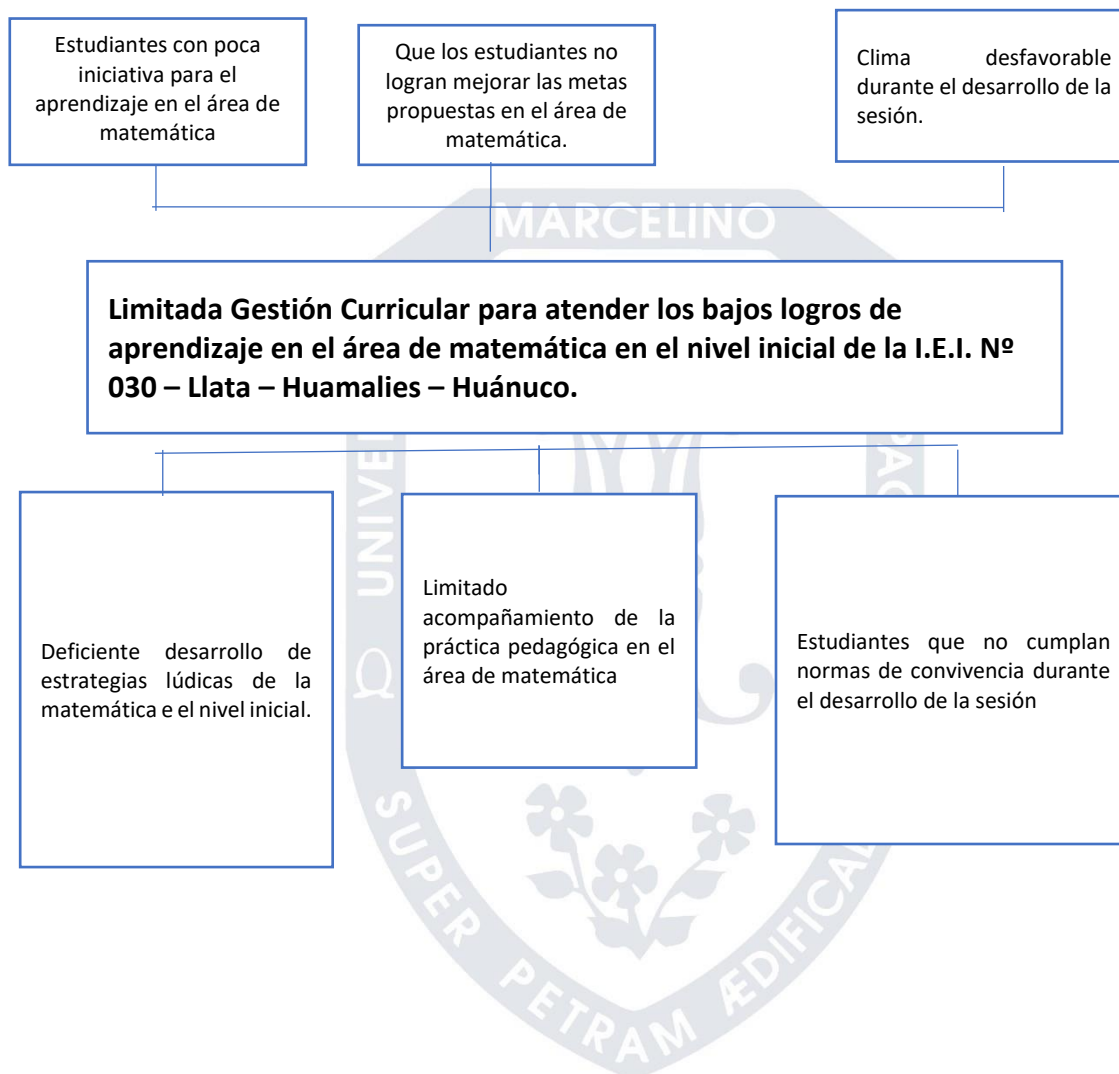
Estudiantes con poca iniciativa para el aprendizaje en el área de matemática

Que los estudiantes no logran mejorar las metas propuestas en el área de matemática.

Clima desfavorable durante el desarrollo de la sesión.

MARCELINO

Limitada Gestión Curricular para atender los bajos logros de aprendizaje en el área de matemática en el nivel inicial de la I.E.I. Nº 030 – Llata – Huamalies – Huánuco.

Deficiente desarrollo de estrategias lúdicas de la matemática e el nivel inicial.

Limitado acompañamiento de la práctica pedagógica en el área de matemática

Estudiantes que no cumplan normas de convivencia durante el desarrollo de la sesión

UNIV

SUPER PETRAM ÆDIFICA